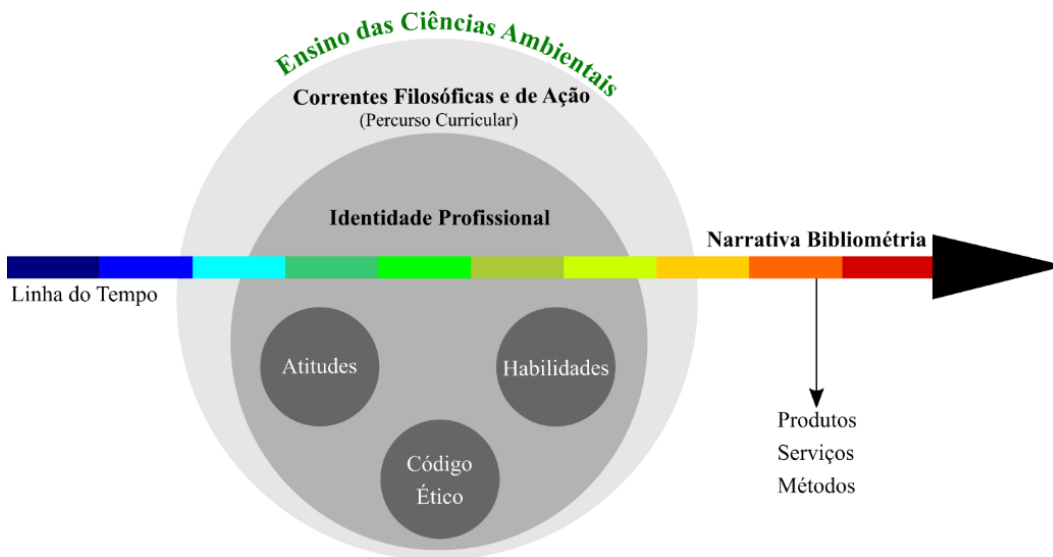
Ensino das Ciências Ambientais

Correntes Filosóficas e de Ação
(Percurso Curricular)

Identidade Profissional

Narrativa Bibliométria

Linha do Tempo

Atitudes

Habilidades

Código Ético

Produtos
Serviços
Métodos